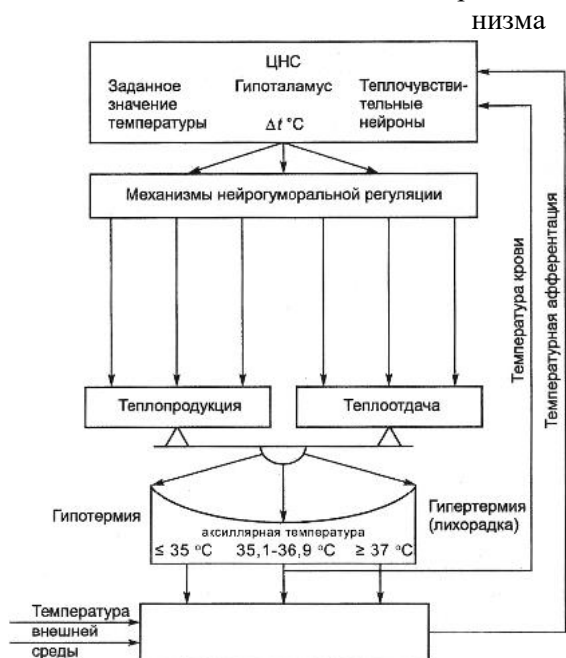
низма

ЦНС

Заданное значение температуры

Гипоталамус

$\Delta t$ °C

Теплочувствительные нейроны

Механизмы нейрогуморальной регуляции

Теплопродукция

Теплоотдача

Гипотермия

аксиллярная температура

≤ 35 °C

35,1-36,9 °C

≥ 37 °C

Гипертермия (лихорадка)

Температура внешней среды

Температура крови

Температурная афферентация